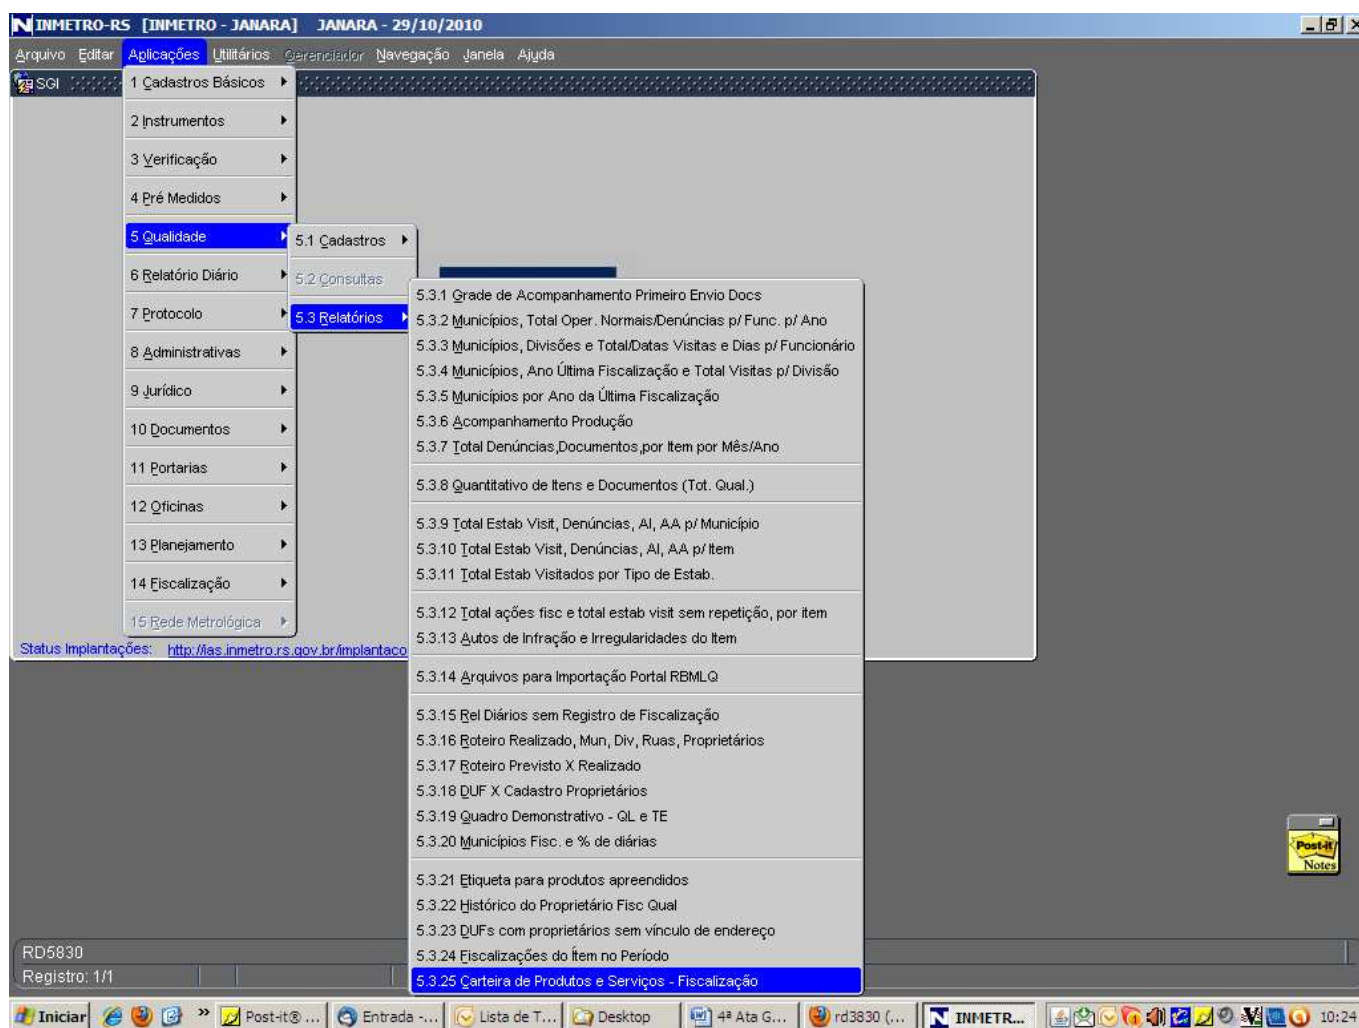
INMETRO-RS [INMETRO - JANARA] JANARA - 29/10/2010

Arquivo Editar Aplicações Utilitários Gerenciador Navegação Janela Ajuda

SGI

1 Cadastros Básicos
2 Instrumentos
3 Verificação
4 Pré Medidos
5 Qualidade
6 Relatório Diário
7 Protocolo
8 Administrativas
9 Jurídico
10 Documentos
11 Portarias
12 Oficinas
13 Planejamento
14 Fiscalização
15 Rede Metrológica

5.1 Cadastros
5.2 Consultas
5.3 Relatórios

5.3.1 Grade de Acompanhamento Primeiro Envio Docs
5.3.2 Municípios, Total Oper. Normais/Denúncias p/ Func. p/ Ano
5.3.3 Municípios, Divisões e Total/Datas Visitas e Dias p/ Funcionário
5.3.4 Municípios, Ano Última Fiscalização e Total Visitas p/ Divisão
5.3.5 Municípios por Ano da Última Fiscalização
5.3.6 Acompanhamento Produção
5.3.7 Total Denúncias,Documentos,por Item por Mês/Ano
5.3.8 Quantitativo de Itens e Documentos (Tot. Qual.)
5.3.9 Total Estab Visit, Denúncias, AI, AA p/ Município
5.3.10 Total Estab Visit, Denúncias, AI, AA p/ Item
5.3.11 Total Estab Visitados por Tipo de Estab.
5.3.12 Total ações fisc e total estab visit sem repetição, por item
5.3.13 Autos de Infração e Irregularidades do Item
5.3.14 Arquivos para Importação Portal RBMLQ
5.3.15 Rel Diários sem Registro de Fiscalização
5.3.16 Roteiro Realizado, Mun, Div, Ruas, Proprietários
5.3.17 Roteiro Previsto X Realizado
5.3.18 DUF X Cadastro Proprietários
5.3.19 Quadro Demonstrativo - QL e TE
5.3.20 Municípios Fisc. e % de diárias
5.3.21 Etiqueta para produtos apreendidos
5.3.22 Histórico do Proprietário Fisc Qual
5.3.23 DUFs com proprietários sem vínculo de endereço
5.3.24 Fiscalizações do Ítem no Período
5.3.25 Carteira de Produtos e Serviços - Fiscalização

Status Implantações: http://as.inmetro.rs.gov.br/implantaco

Post-it Notes

RD5830
Registro: 1/1

Iniciar Post-it® ... Entrada -... Lista de T... Desktop 4ª Ata G... rd3830 (... INMETR... 10:24